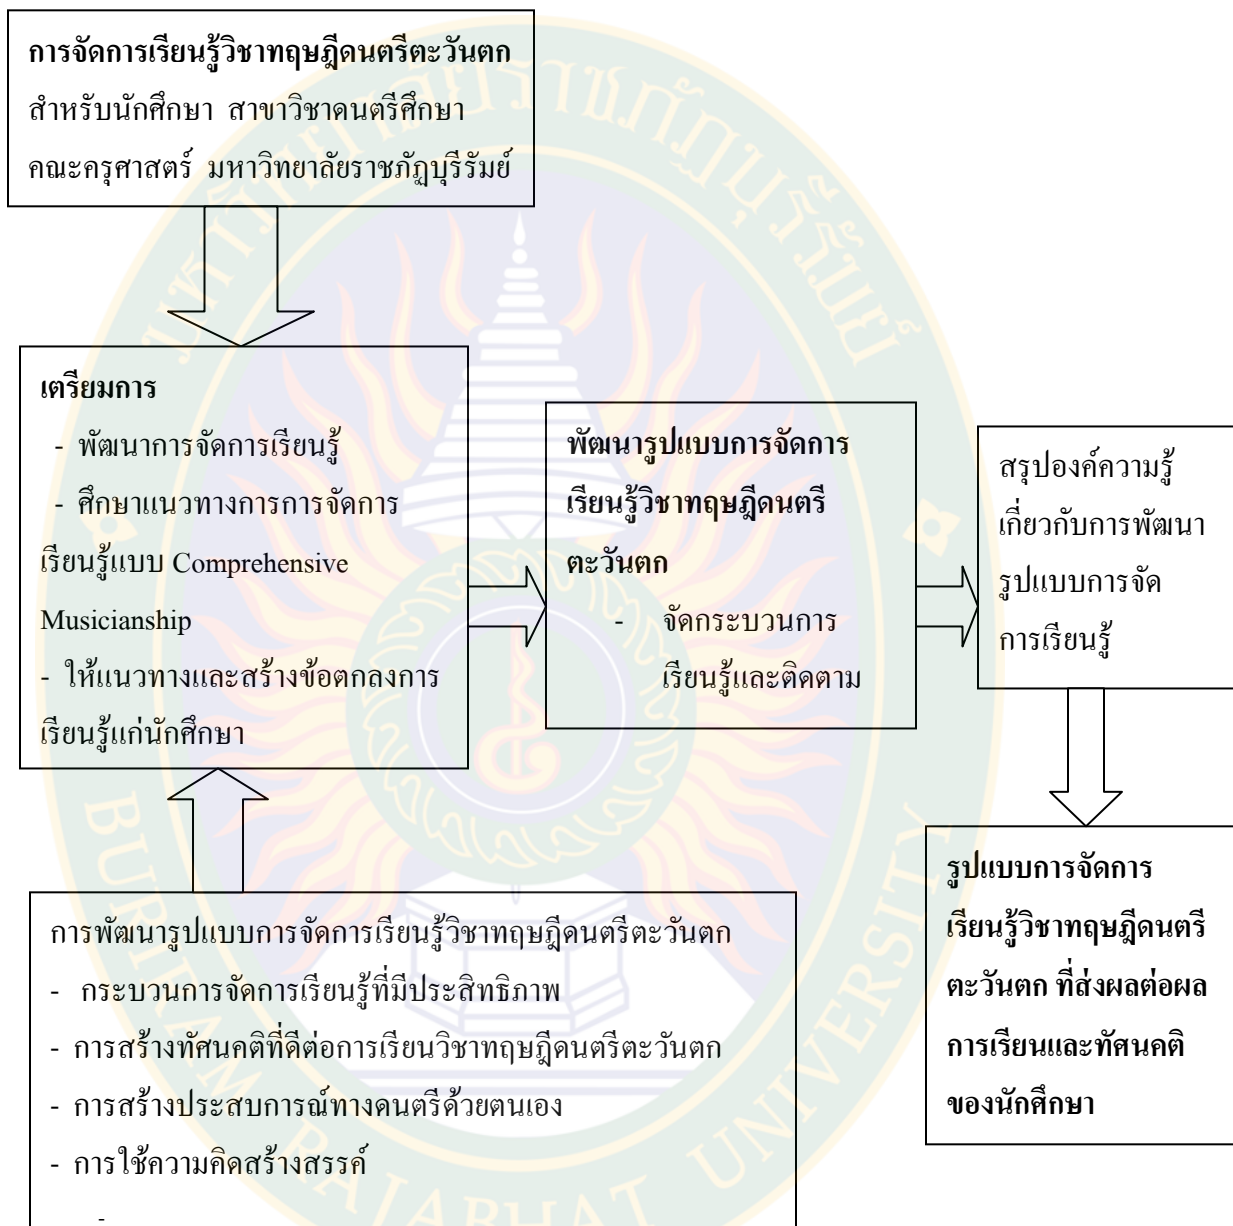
**การจัดการเรียนรู้วิชาทฤษฎีดนตรีตะวันตก** สำหรับนักศึกษา สาขาวิชาดนตรีศึกษา คณะครุศาสตร์ มหาวิทยาลัยราชภัฏบุรีรัมย์

**เตรียมการ**

- พัฒนาการจัดการเรียนรู้
- ศึกษาแนวทางการการจัดการเรียนรู้แบบ Comprehensive Musicianship
- ให้แนวทางและสร้างข้อตกลงการเรียนรู้แก่นักศึกษา

**พัฒนารูปแบบการจัดการเรียนรู้วิชาทฤษฎีดนตรีตะวันตก**

- จัดกระบวนการเรียนรู้และติดตาม

สรุปองค์ความรู้เกี่ยวกับการพัฒนารูปแบบการจัดการเรียนรู้

**รูปแบบการจัดการเรียนรู้วิชาทฤษฎีดนตรีตะวันตก ที่ส่งผลต่อผลการเรียนและทัศนคติของนักศึกษา**

การพัฒนารูปแบบการจัดการเรียนรู้วิชาทฤษฎีดนตรีตะวันตก

- กระบวนการจัดการเรียนรู้ที่มีประสิทธิภาพ
- การสร้างทัศนคติที่ดีต่อการเรียนวิชาทฤษฎีดนตรีตะวันตก
- การสร้างประสบการณ์ทางดนตรีด้วยตนเอง
- การใช้ความคิดสร้างสรรค์
-

BURIRAM RAJABHAT UNIVERSITY